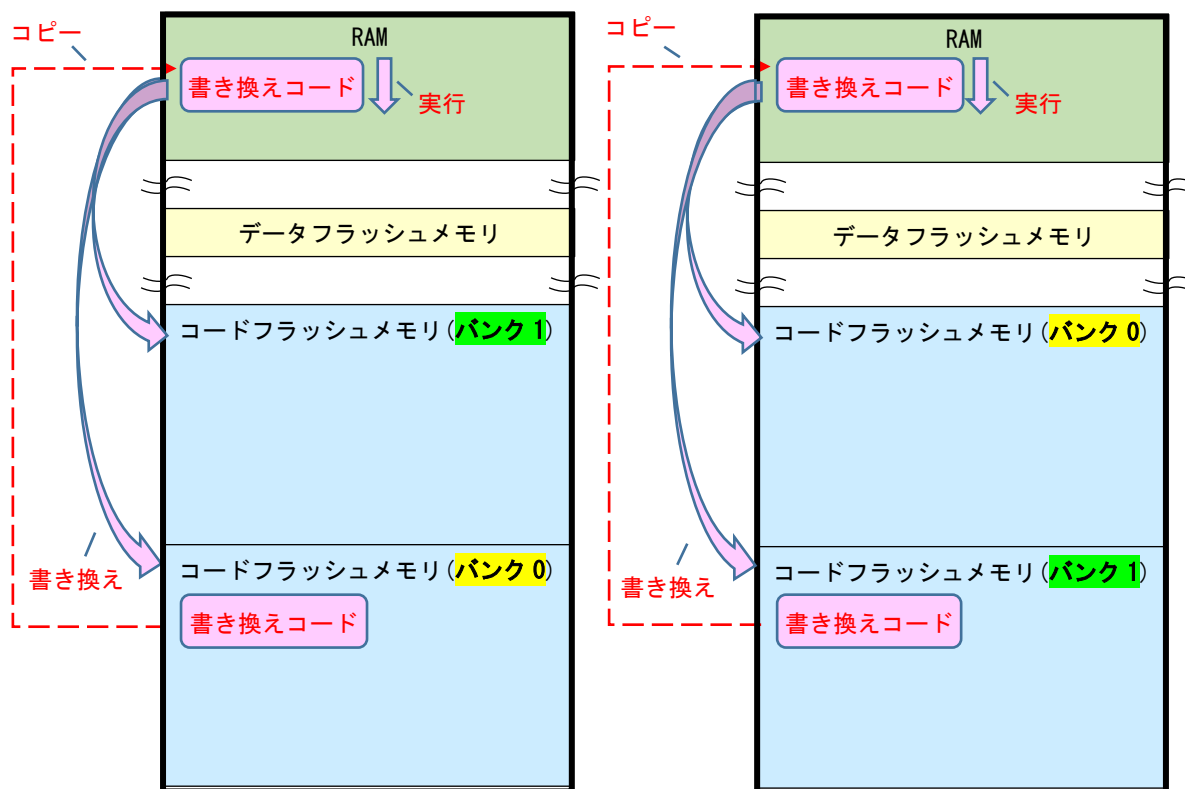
コピー

RAM

書き換えコード

実行

データフラッシュメモリ

コードフラッシュメモリ(バンク 1)

書き換え

コードフラッシュメモリ(バンク 0)

書き換えコード

コピー

RAM

書き換えコード

実行

データフラッシュメモリ

コードフラッシュメモリ(バンク 0)

書き換え

コードフラッシュメモリ(バンク 1)

書き換えコード